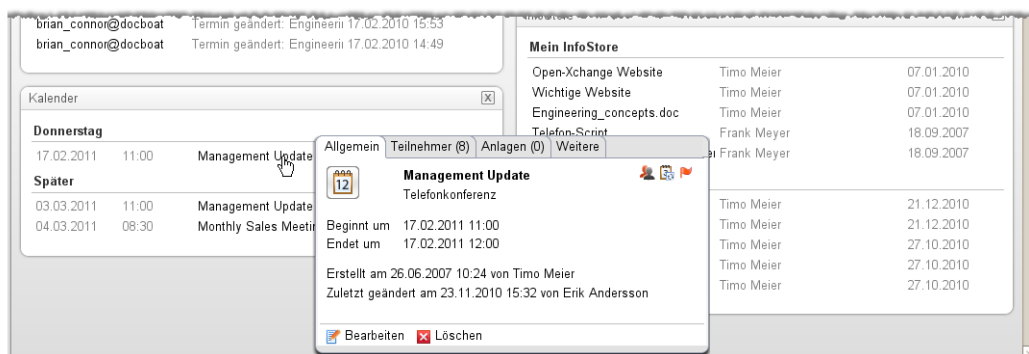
brian_connor@docboat Termin geändert: Engineeri 17.02.2010 15:53
brian_connor@docboat Termin geändert: Engineeri 17.02.2010 14:49

Mein InfoStore

| | | |
|---|---|---|
| Open-Xchange Website | Timo Meier | 07.01.2010 |
| Wichtige Website | Timo Meier | 07.01.2010 |
| Engineering_concepts.doc | Timo Meier | 07.01.2010 |
| Telefon-Script | Frank Meyer | 18.09.2007 |
| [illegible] | Frank Meyer | 18.09.2007 |

| | |
|---|---|
| Timo Meier | 21.12.2010 |
| Timo Meier | 21.12.2010 |
| Timo Meier | 27.10.2010 |
| Timo Meier | 27.10.2010 |
| Timo Meier | 27.10.2010 |

Kalender

Donnerstag
17.02.2011 11:00 Management Update

Später
03.03.2011 11:00 Management Update
04.03.2011 08:30 Monthly Sales Meetin

Allgemein | Teilnehmer (8) | Anlagen (0) | Weitere

12

Management Update
Telefonkonferenz

Beginnt um 17.02.2011 11:00
Endet um 17.02.2011 12:00

Erstellt am 26.06.2007 10:24 von Timo Meier
Zuletzt geändert am 23.11.2010 15:32 von Erik Andersson

Bearbeiten Löschen